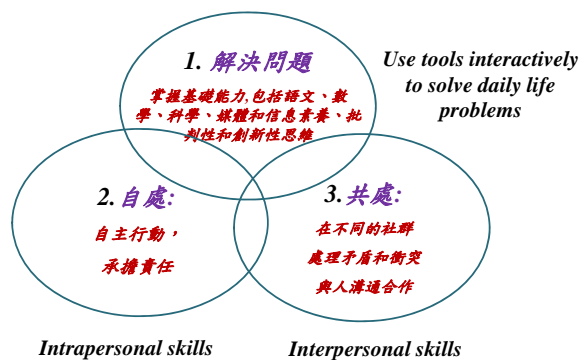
1. 解決問題

掌握基礎能力,包括語文、數學、科學、媒體和信息素養、批判性和創新性思維

Use tools interactively to solve daily life problems

2. 自處:

自主行動，

承擔責任

3. 共處:

在不同的社群

處理矛盾和衝突

與人溝通合作

Intrapersonal skills

Interpersonal skills